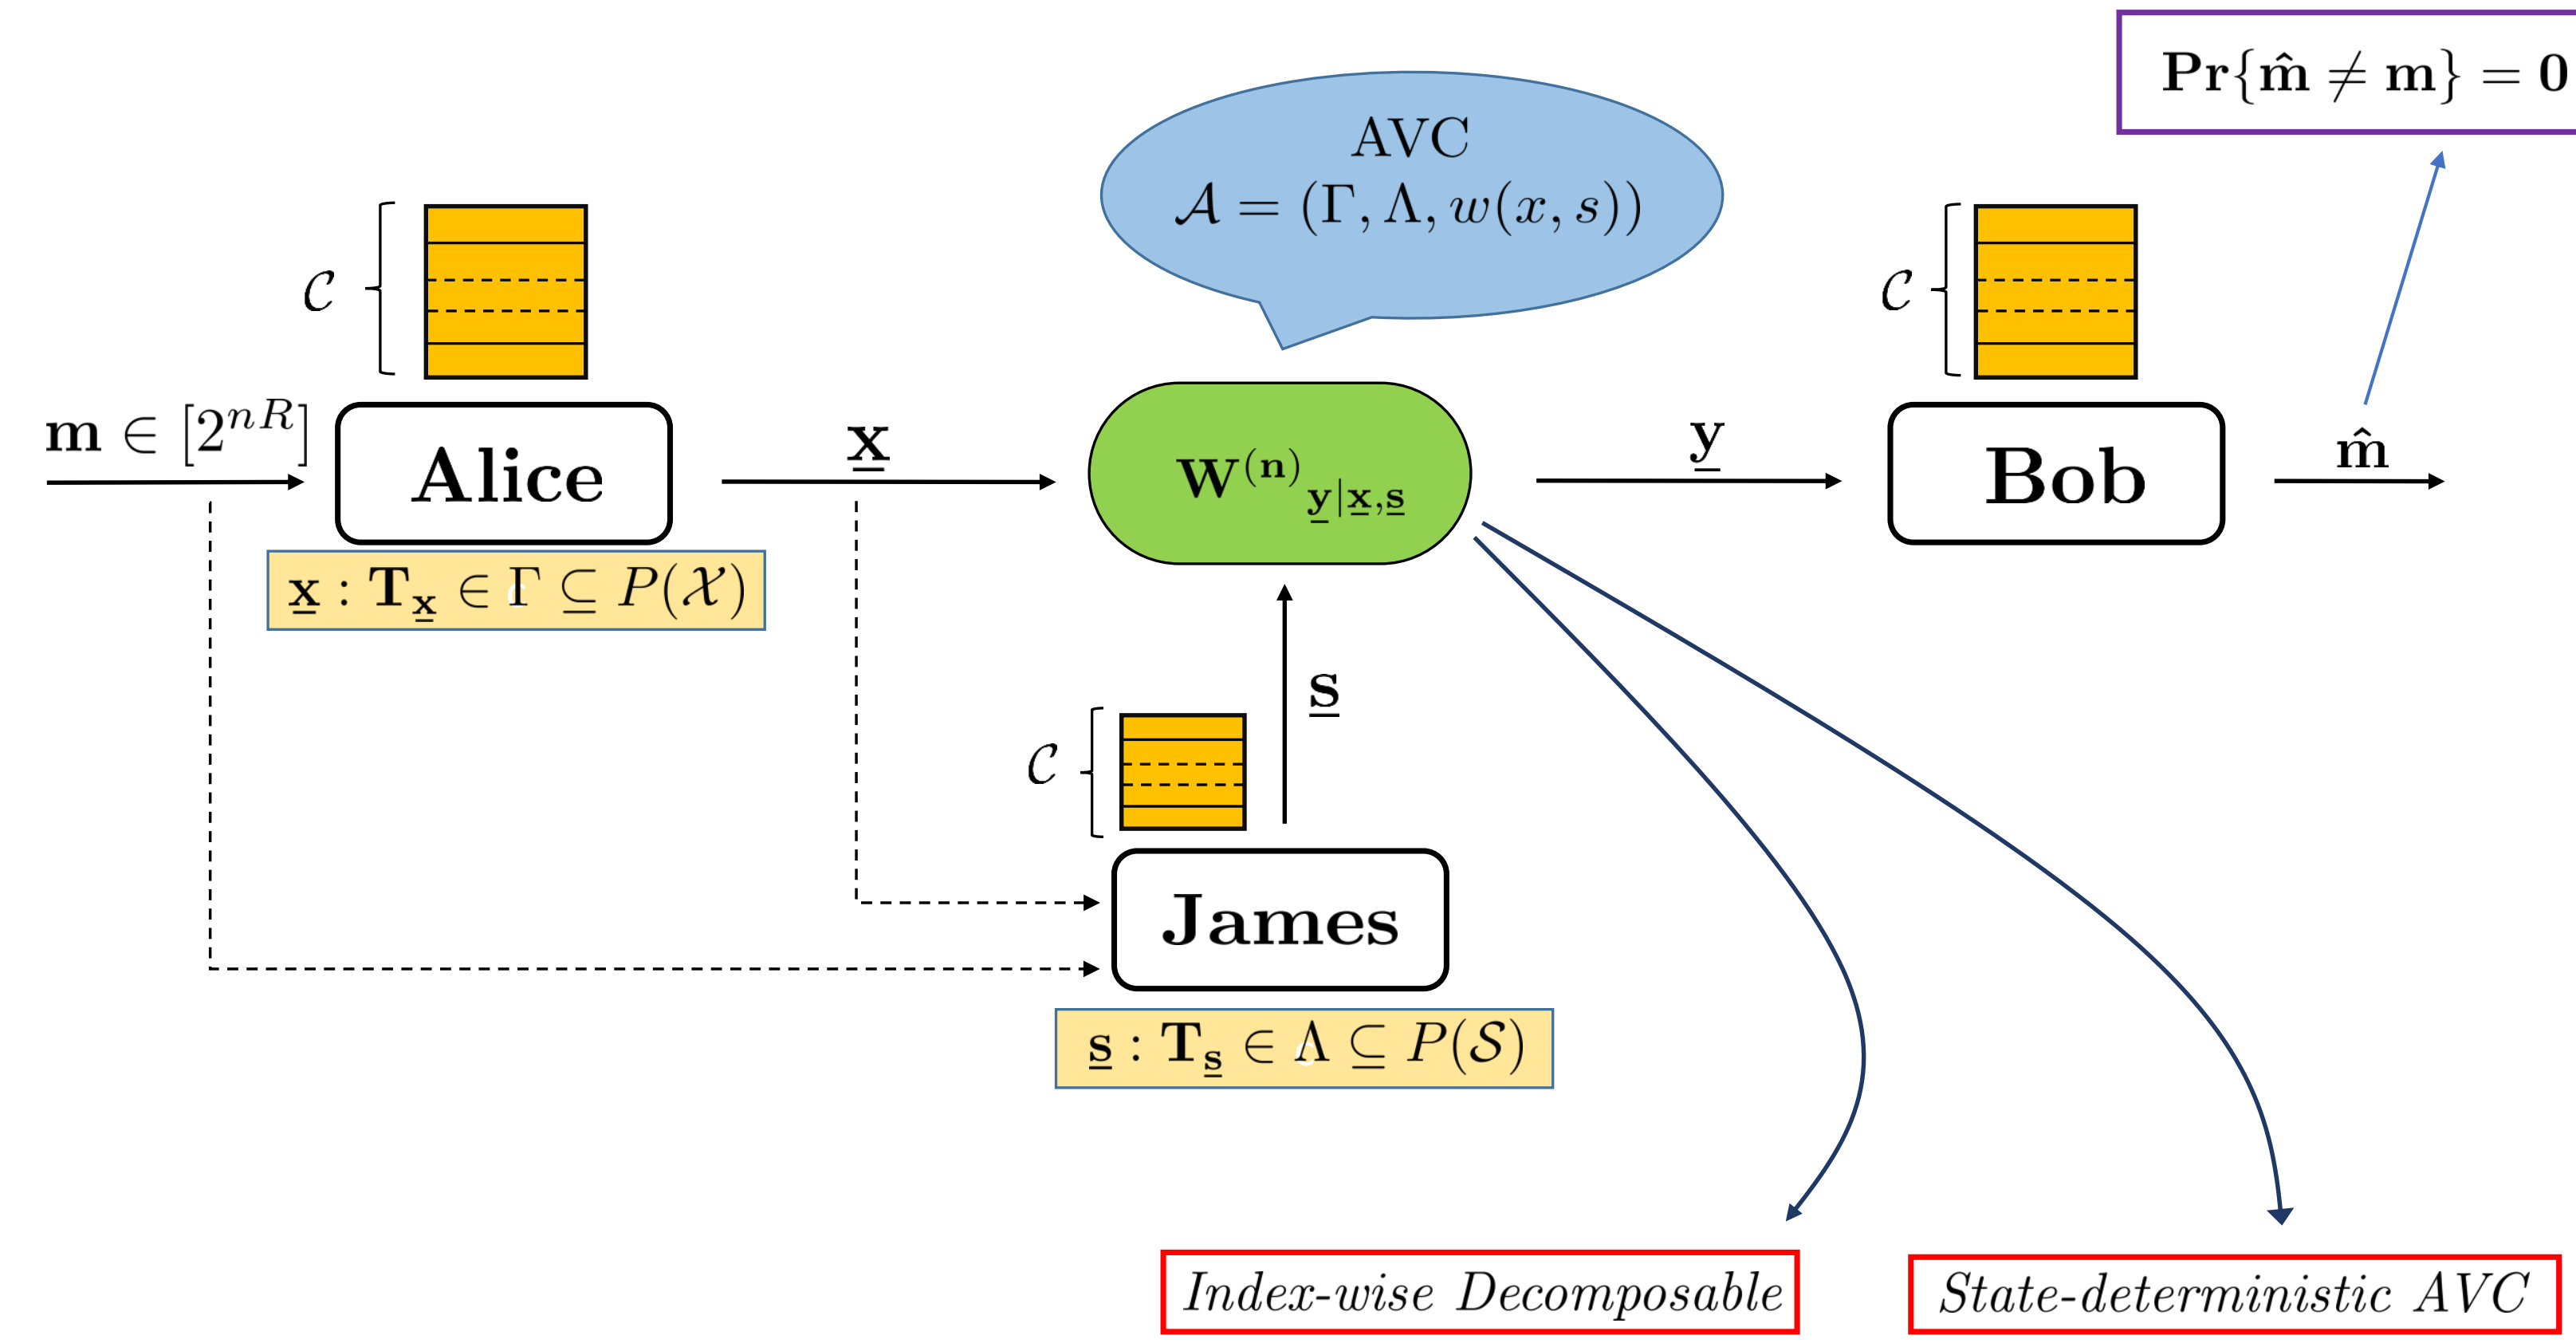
$\mathbf{Pr}\{\hat{\mathbf{m}} \neq \mathbf{m}\} = \mathbf{0}$

AVC
$\mathcal{A} = (\Gamma, \Lambda, w(x,s))$

$\mathcal{C}$

$\mathcal{C}$

$\mathbf{m} \in [2^{nR}]$

Alice

$\underline{\mathbf{x}}$

$\mathbf{W}^{(\mathbf{n})}_{\underline{\mathbf{y}}|\underline{\mathbf{x}},\underline{\mathbf{s}}}$

$\underline{\mathbf{y}}$

Bob

$\hat{\mathbf{m}}$

$\underline{\mathbf{x}} : \mathbf{T}_{\underline{\mathbf{x}}} \in \Gamma \subseteq P(\mathcal{X})$

$\underline{\mathbf{s}}$

$\mathcal{C}$

James

$\underline{\mathbf{s}} : \mathbf{T}_{\underline{\mathbf{s}}} \in \Lambda \subseteq P(\mathcal{S})$

$\textit{Index-wise Decomposable}$

$\textit{State-deterministic AVC}$